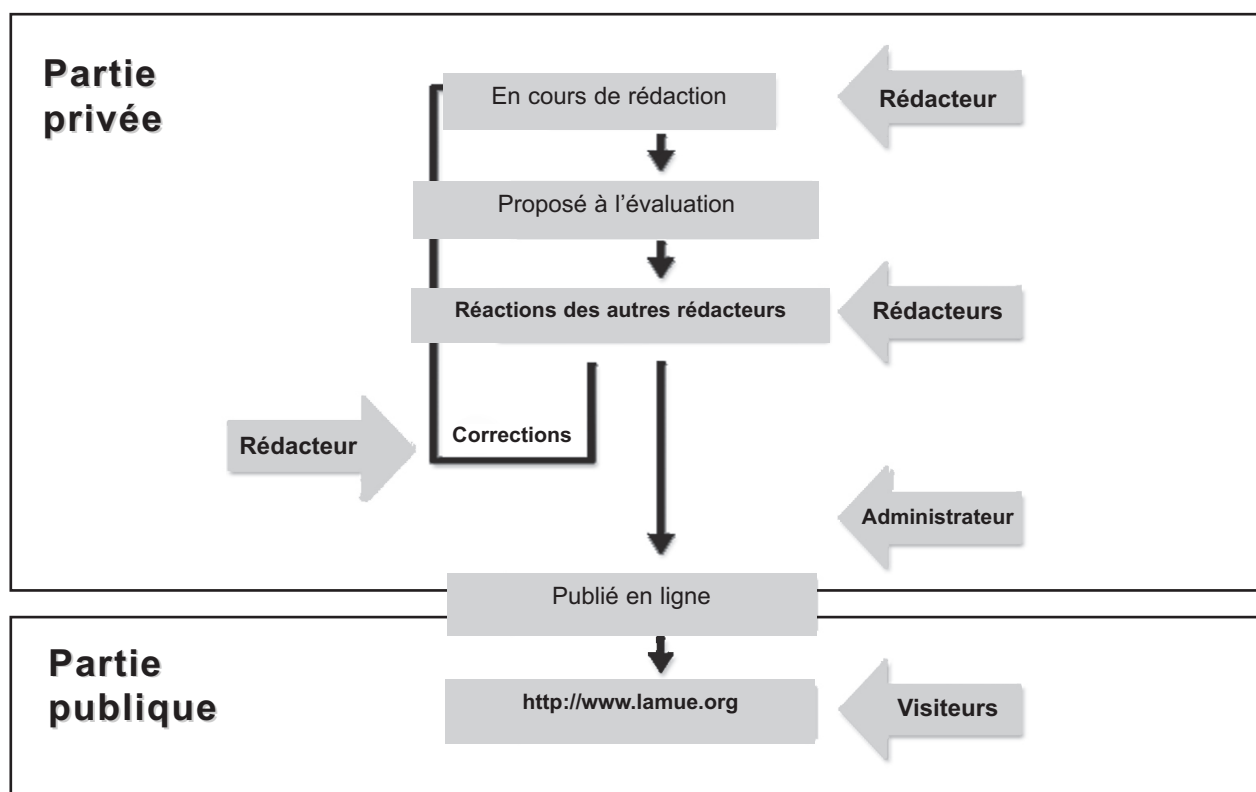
Partie privée

En cours de rédaction

Rédacteur

Proposé à l’évaluation

Réactions des autres rédacteurs

Rédacteurs

Rédacteur

Corrections

Administrateur

Publié en ligne

Partie publique

http://www.lamue.org

Visiteurs